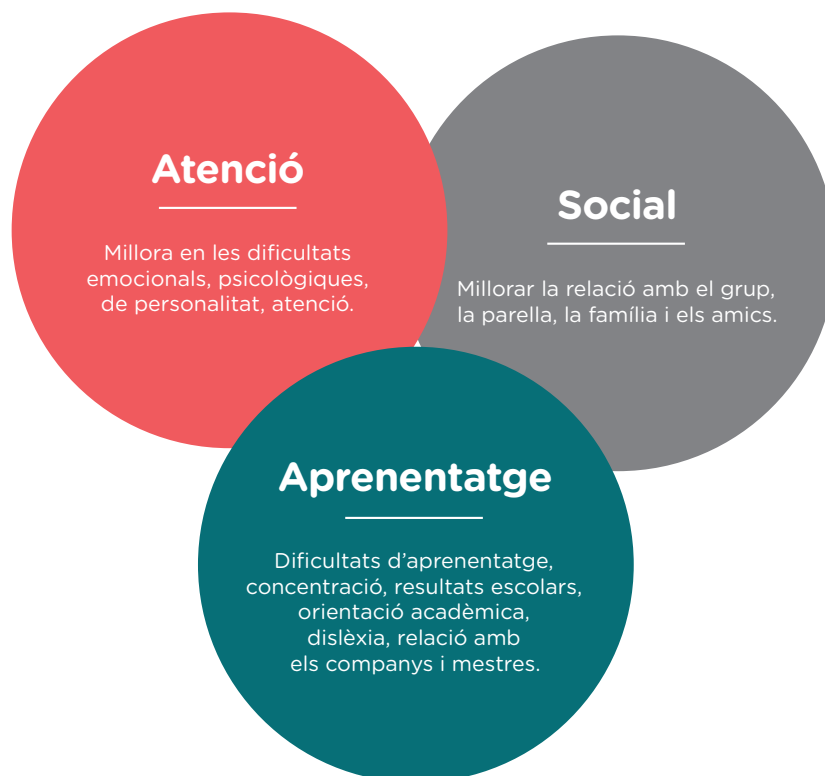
Atenció

Millora en les dificultats emocionals, psicològiques, de personalitat, atenció.

Social

Millorar la relació amb el grup, la parella, la família i els amics.

Aprenentatge

Dificultats d'aprenentatge, concentració, resultats escolars, orientació acadèmica, dislèxia, relació amb els companys i mestres.